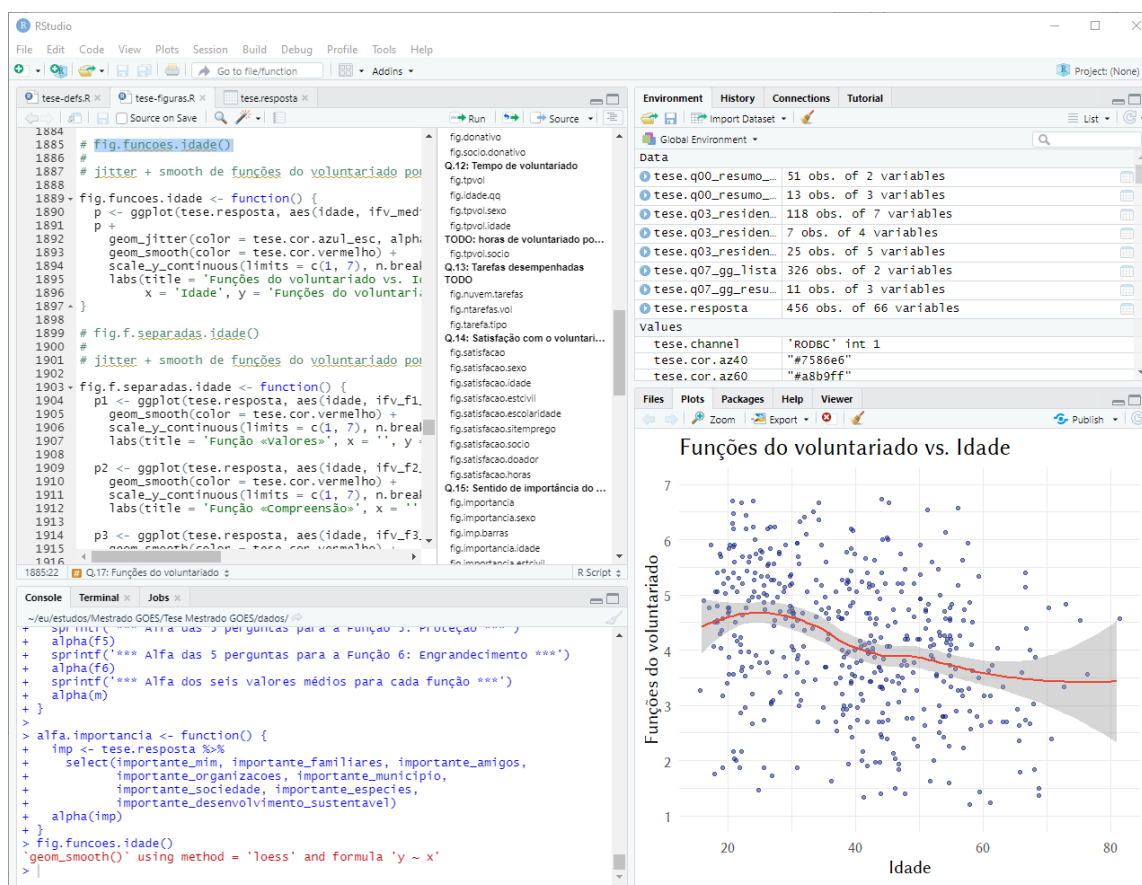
RStudio

File Edit Code View Plots Session Build Debug Profile Tools Help

Go to file/function    Addins

Project: (None)

tese-defs.R × tese-figuras.R × tese.resposta ×

Source on Save    Run    Source

1884
1885 # fig.funcoes.idade()
1886 #
1887 # jitter + smooth de funções do voluntariado po
1888
1889 fig.funcoes.idade <- function() {
1890   p <- ggplot(tese.resposta, aes(idade, ifv_med
1891   p +
1892     geom_jitter(color = tese.cor.azul_esc, alph
1893     geom_smooth(color = tese.cor.vermelho) +
1894     scale_y_continuous(limits = c(1, 7), n.brea
1895     labs(title = 'Funções do voluntariado vs. I
1896          x = 'Idade', y = 'Funções do voluntari
1897 }
1898
1899 # fig.f.separadas.idade()
1900 #
1901 # jitter + smooth de funções do voluntariado po
1902
1903 fig.f.separadas.idade <- function() {
1904   p1 <- ggplot(tese.resposta, aes(idade, ifv_f1
1905     geom_smooth(color = tese.cor.vermelho) +
1906     scale_y_continuous(limits = c(1, 7), n.brea
1907     labs(title = 'Função «Valores»', x = '', y
1908
1909   p2 <- ggplot(tese.resposta, aes(idade, ifv_f2
1910     geom_smooth(color = tese.cor.vermelho) +
1911     scale_y_continuous(limits = c(1, 7), n.brea
1912     labs(title = 'Função «Compreensão»', x = ''
1913
1914   p3 <- ggplot(tese.resposta, aes(idade, ifv_f3
1915     geom_smooth(color = tese.cor.vermelho) +
1916

1885:22   Q.17: Funções do voluntariado   R Script

fig.donativo
fig.socio.donativo
Q.12: Tempo de voluntariado
fig.tpvol
fig.idade.qq
fig.tpvol.sexo
fig.tpvol.idade
TODO: horas de voluntariado po...
fig.tpvol.socio
Q.13: Tarefas desempenhadas
TODO
fig.nuvem.tarefas
fig.ntarefas.vol
fig.tarefa.tipo
Q.14: Satisfação com o voluntari...
fig.satisfacao
fig.satisfacao.sexo
fig.satisfacao.idade
fig.satisfacao.estcivil
fig.satisfacao.escolaridade
fig.satisfacao.sitemprego
fig.satisfacao.socio
fig.satisfacao.doador
fig.satisfacao.horas
Q.15: Sentido de importância do ...
fig.importancia
fig.importancia.sexo
fig.imp.barras
fig.importancia.idade
fig.importancia.estcivil

Console Terminal × Jobs ×

~/eu/estudos/Mestrado GOES/Tese Mestrado GOES/dados/
+   sprintf('*** Alfa das 5 perguntas para a Função 5: Proteção ***')
+   alpha(f5)
+   sprintf('*** Alfa das 5 perguntas para a Função 6: Engrandecimento ***')
+   alpha(f6)
+   sprintf('*** Alfa dos seis valores médios para cada função ***')
+   alpha(m)
+ }
>
> alfa.importancia <- function() {
+   imp <- tese.resposta %>%
+     select(importante_mim, importante_familiares, importante_amigos,
+            importante_organizacoes, importante_municipio,
+            importante_sociedade, importante_especies,
+            importante_desenvolvimento_sustentavel)
+   alpha(imp)
+ }
> fig.funcoes.idade()
`geom_smooth()` using method = 'loess' and formula 'y ~ x'
>

Environment History Connections Tutorial

Import Dataset    List

Global Environment

Data
| | |
|---|---|
| tese.q00_resumo_... | 51 obs. of 2 variables |
| tese.q00_resumo_... | 13 obs. of 3 variables |
| tese.q03_residen... | 118 obs. of 7 variables |
| tese.q03_residen... | 7 obs. of 4 variables |
| tese.q03_residen... | 25 obs. of 5 variables |
| tese.q07_gg_lista | 326 obs. of 2 variables |
| tese.q07_gg_resu... | 11 obs. of 3 variables |
| tese.resposta | 456 obs. of 66 variables |

Values
| | |
|---|---|
| tese.channel | 'RODBC' int 1 |
| tese.cor.az40 | "#7586e6" |
| tese.cor.az60 | "#a8b9ff" |

Files Plots Packages Help Viewer

Zoom Export Publish

Funções do voluntariado vs. Idade

7
6
5
4
3
2
1

Funções do voluntariado

20 40 60 80
Idade